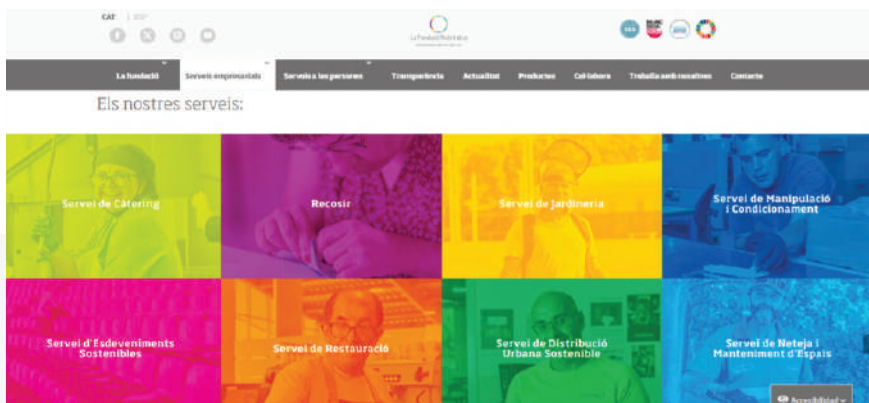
CAT | ESP

La Fundació Formació i Treball

La fundació
Serveis empresarials
Serveis a les persones
Transparència
Actualitat
Productes
Col·labora
Treballa amb nosaltres
Contacte

Els nostres serveis:

Servei de Càtering

Recosir

Servei de Jardineria

Servei de Manipulació i Condicionament

Servei d'Esdeveniments Sostenibles

Servei de Restauració

Servei de Distribució Urbana Sostenible

Servei de Neteja i Manteniment d'Espais

Accessibilitat